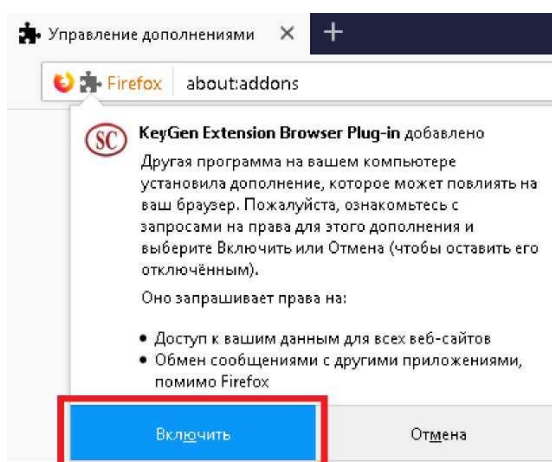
Управление дополнениями ×
+
Firefox about:addons

SC KeyGen Extension Browser Plug-in добавлено

Другая программа на вашем компьютере установила дополнение, которое может повлиять на ваш браузер. Пожалуйста, ознакомьтесь с запросами на права для этого дополнения и выберите Включить или Отмена (чтобы оставить его отключённым).

Оно запрашивает права на:

• Доступ к вашим данным для всех веб-сайтов
• Обмен сообщениями с другими приложениями, помимо Firefox

Включить
Отмена